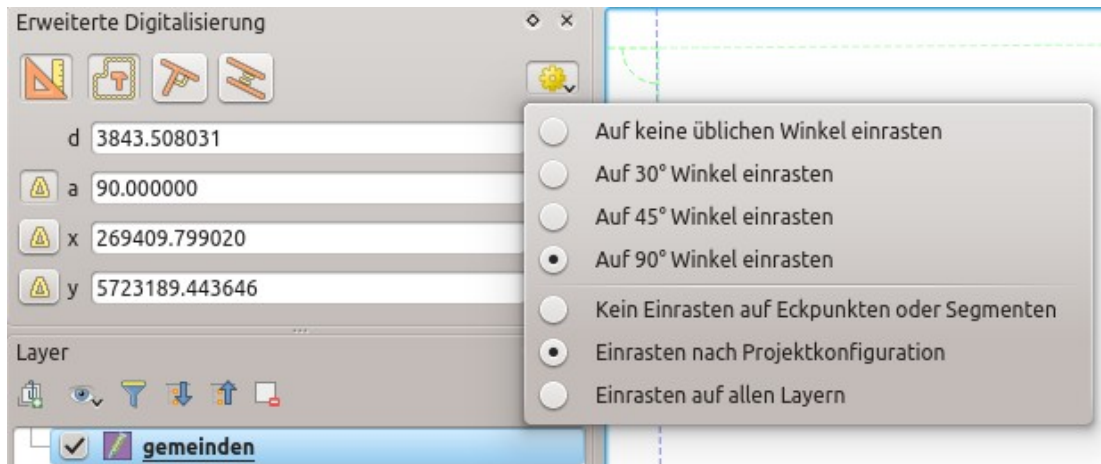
Erweiterte Digitalisierung

d 3843.508031

a 90.000000

x 269409.799020

y 5723189.443646

Layer

gemeinden

Auf keine üblichen Winkel einrasten

Auf 30° Winkel einrasten

Auf 45° Winkel einrasten

Auf 90° Winkel einrasten

Kein Einrasten auf Eckpunkten oder Segmenten

Einrasten nach Projektkonfiguration

Einrasten auf allen Layern